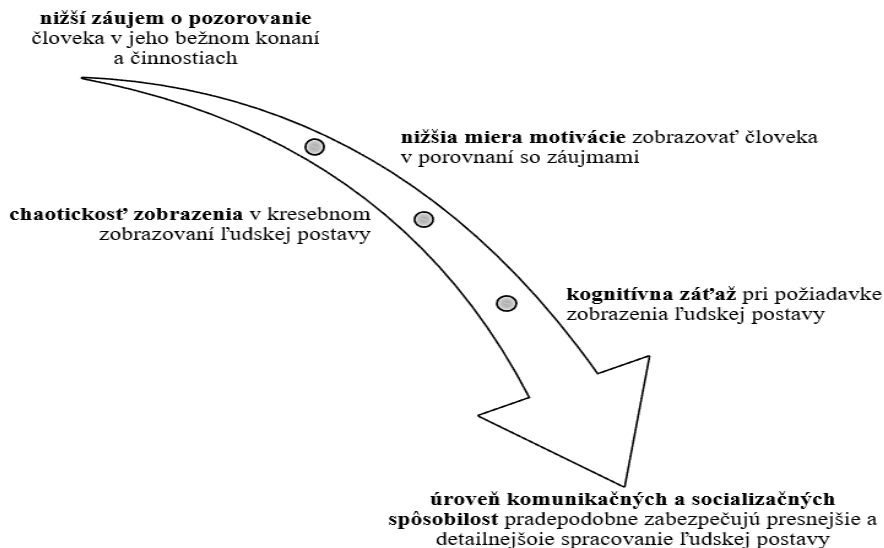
**nižší záujem o pozorovanie** človeka v jeho bežnom konaní a činnostiach

**nižšia miera motivácie** zobrazovať človeka v porovnaní so záujmami

**chaotickosť zobrazenia** v kresebnom zobrazovaní ľudskej postavy

**kognitívna záťaž** pri požiadavke zobrazenia ľudskej postavy

**úroveň komunikačných a socializačných spôsobilost** pradepodobne zabezpečujú presnejšie a detailnejšoie spracovanie ľudskej postavy